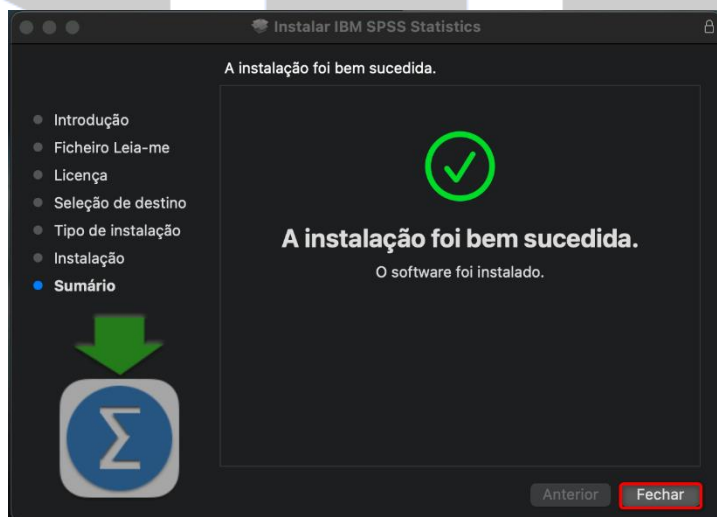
Instalar IBM SPSS Statistics

A instalação foi bem sucedida.

Introdução
Ficheiro Leia-me
Licença
Seleção de destino
Tipo de instalação
Instalação
Sumário

A instalação foi bem sucedida.

O software foi instalado.

Anterior
Fechar